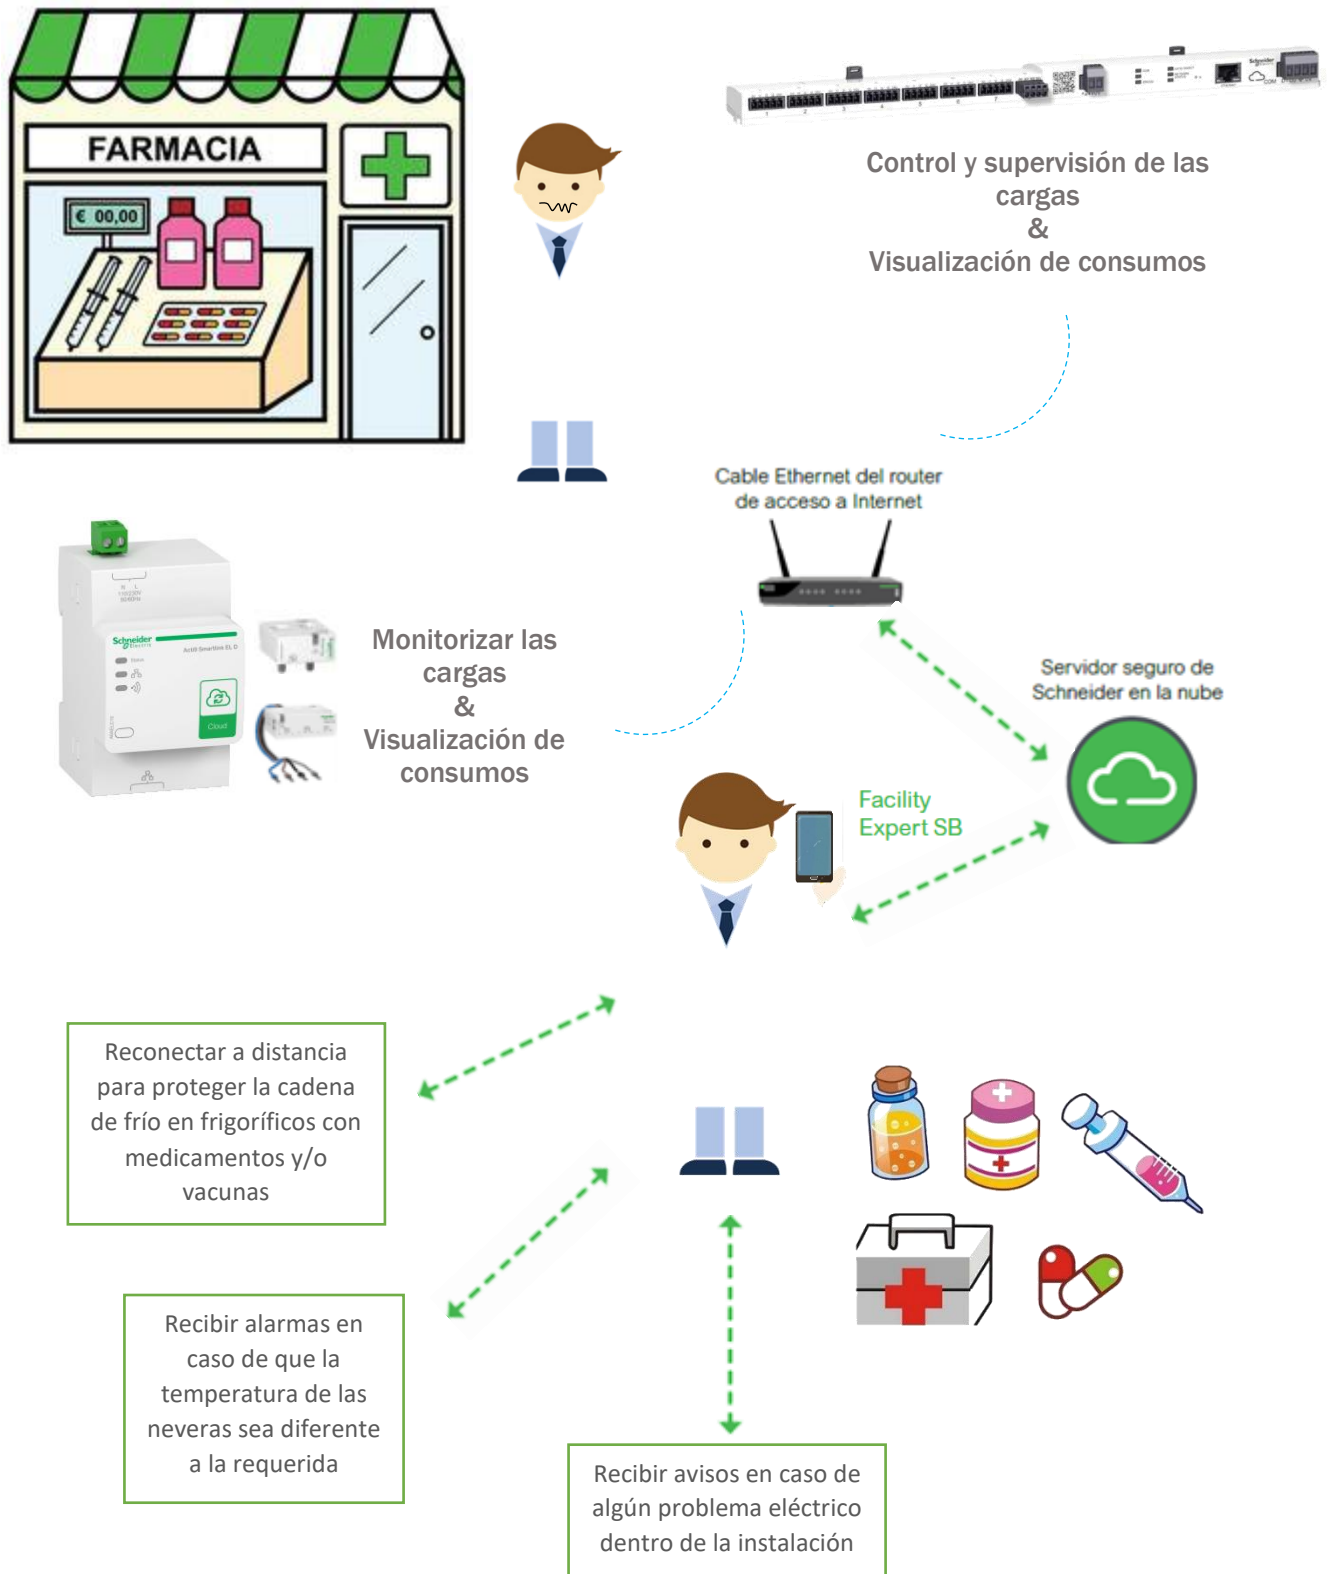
FARMACIA

€ 00,00

Control y supervisión de las cargas
&
Visualización de consumos

Cable Ethernet del router de acceso a Internet

Monitorizar las cargas
&
Visualización de consumos

Servidor seguro de Schneider en la nube

Facility Expert SB

Reconectar a distancia para proteger la cadena de frío en frigoríficos con medicamentos y/o vacunas

Recibir alarmas en caso de que la temperatura de las neveras sea diferente a la requerida

Recibir avisos en caso de algún problema eléctrico dentro de la instalación